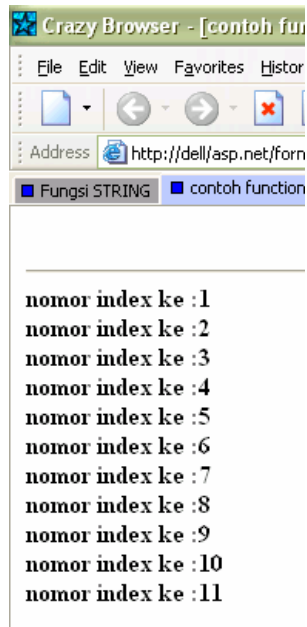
Crazy Browser - [contoh fu

File Edit View Favorites Histor

Address http://dell/asp.net/forn

Fungsi STRING | contoh function

nomor index ke :1
nomor index ke :2
nomor index ke :3
nomor index ke :4
nomor index ke :5
nomor index ke :6
nomor index ke :7
nomor index ke :8
nomor index ke :9
nomor index ke :10
nomor index ke :11